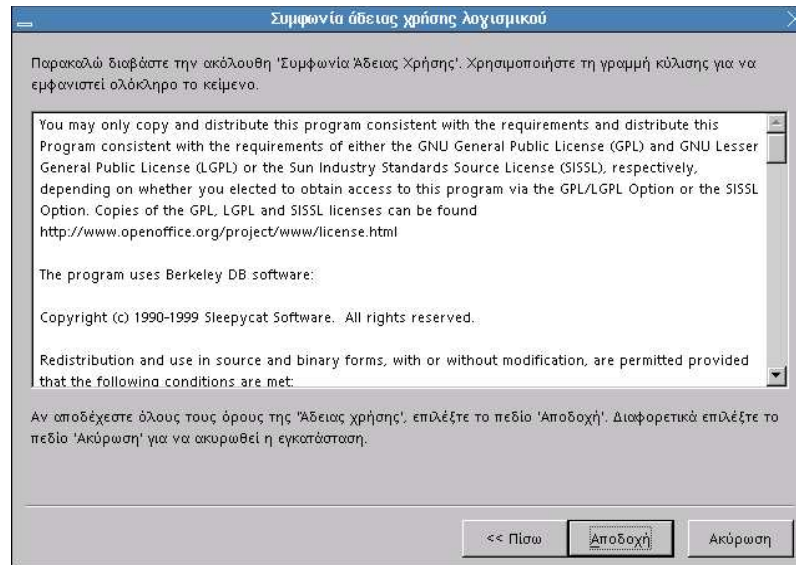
Συμφωνία άδειας χρήσης λογισμικού

Παρακαλώ διαβάστε την ακόλουθη 'Συμφωνία Άδειας Χρήσης'. Χρησιμοποιήστε τη γραμμή κύλισης για να εμφανιστεί ολόκληρο το κείμενο.

You may only copy and distribute this program consistent with the requirements and distribute this Program consistent with the requirements of either the GNU General Public License (GPL) and GNU Lesser General Public License (LGPL) or the Sun Industry Standards Source License (SISSL), respectively, depending on whether you elected to obtain access to this program via the GPL/LGPL Option or the SISSL Option. Copies of the GPL, LGPL and SISSL licenses can be found http://www.openoffice.org/project/www/license.html

The program uses Berkeley DB software:

Copyright (c) 1990-1999 Sleepycat Software. All rights reserved.

Redistribution and use in source and binary forms, with or without modification, are permitted provided that the following conditions are met:

Αν αποδέχεστε όλους τους όρους της 'Άδειας χρήσης', επιλέξτε το πεδίο 'Αποδοχή'. Διαφορετικά επιλέξτε το πεδίο 'Ακύρωση' για να ακυρωθεί η εγκατάσταση.

<< Πίσω

Αποδοχή

Ακύρωση